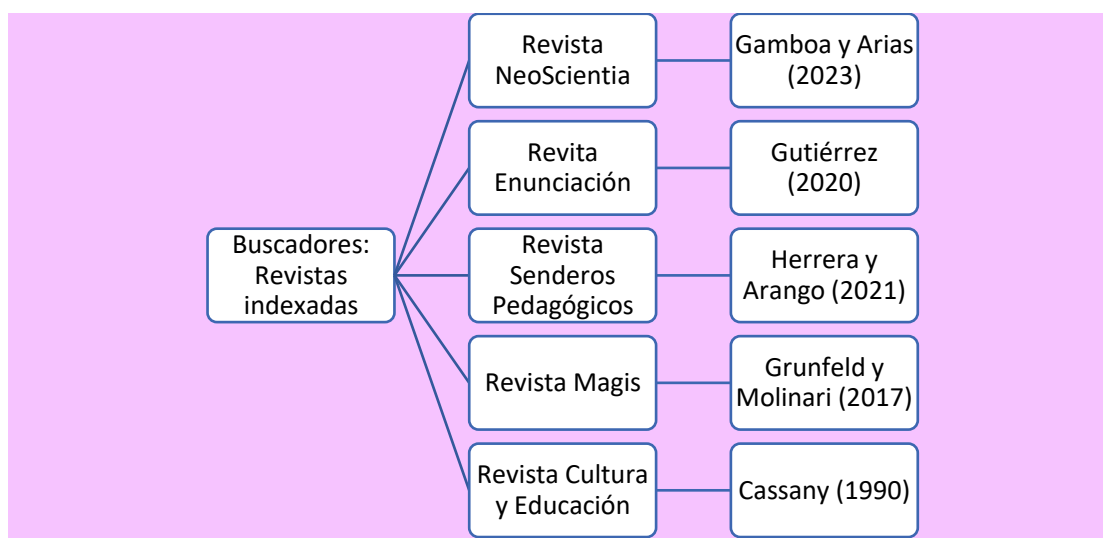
Buscadores: Revistas indexadas

Revista NeoScientia

Gamboa y Arias (2023)

Revita Enunciación

Gutiérrez (2020)

Revista Senderos Pedagógicos

Herrera y Arango (2021)

Revista Magis

Grunfeld y Molinari (2017)

Revista Cultura y Educación

Cassany (1990)